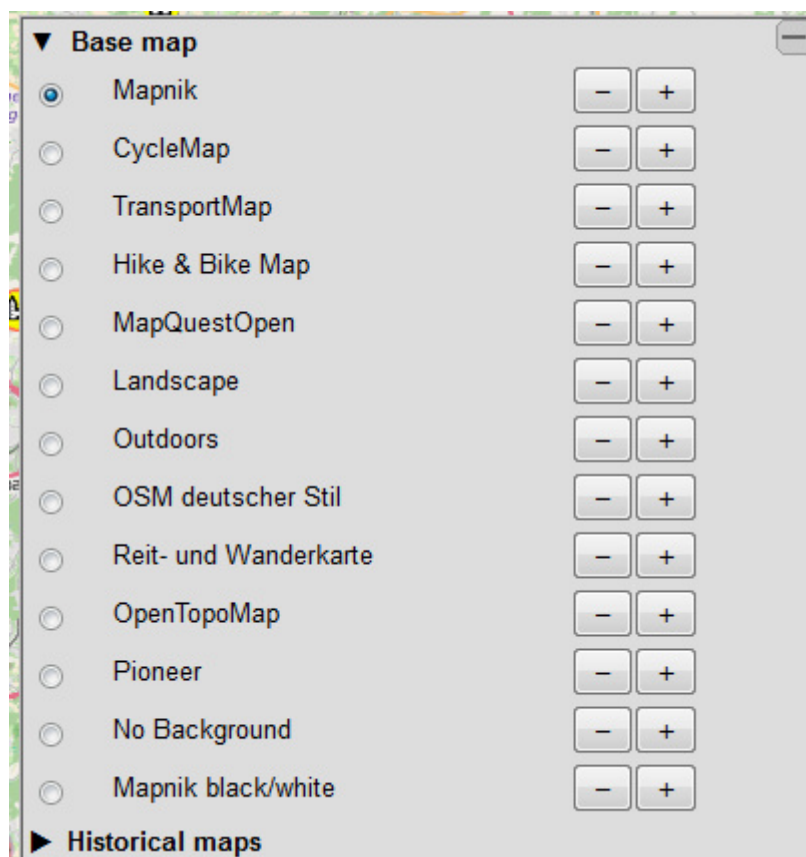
▼ Base map

Mapnik − +

CycleMap − +

TransportMap − +

Hike & Bike Map − +

MapQuestOpen − +

Landscape − +

Outdoors − +

OSM deutscher Stil − +

Reit- und Wanderkarte − +

OpenTopoMap − +

Pioneer − +

No Background − +

Mapnik black/white − +

▶ Historical maps